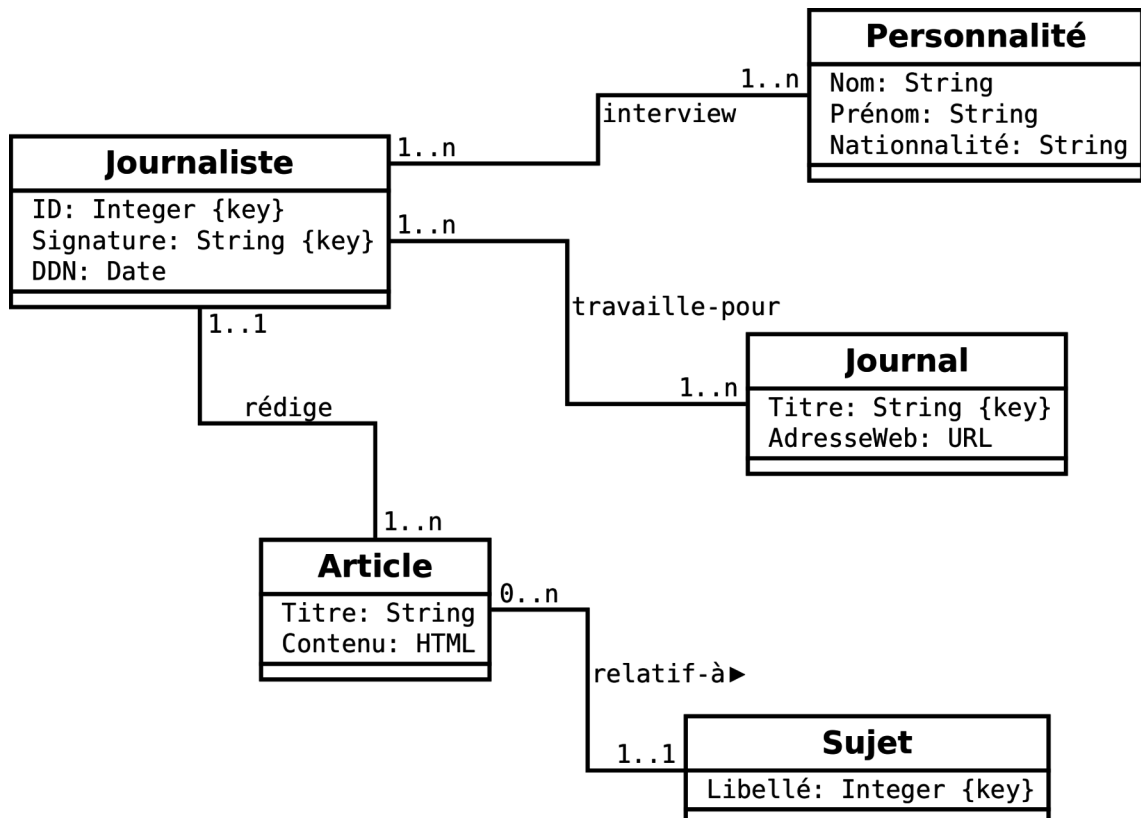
Personnalité
Nom: String
Prénom: String
Nationnalité: String

1..n
interview
1..n

Journaliste
ID: Integer {key}
Signature: String {key}
DDN: Date

1..n
travaille-pour
1..n

Journal
Titre: String {key}
AdresseWeb: URL

1..1
rédige
1..n

Article
Titre: String
Contenu: HTML

0..n
relatif-à►
1..1

Sujet
Libellé: Integer {key}